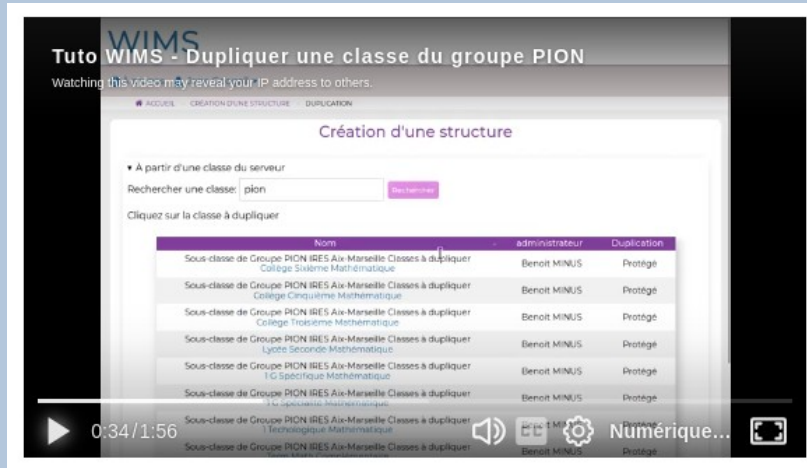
WIMS

Tuto WIMS - Dupliquer une classe du groupe PION

Watching this video may reveal your IP address to others.

ACCUEIL CRÉATION D'UNE STRUCTURE DUPLICATION

Création d'une structure

▾ À partir d'une classe du serveur

Rechercher une classe: pion Rechercher

Cliquez sur la classe à dupliquer

| Nom | administrateur | Duplication |
|---|---|---|
| Sous-classe de Groupe PION IRES Aix-Marseille Classes à dupliquer Collège Sixième Mathématique | Benoit MINUS | Protégé |
| Sous-classe de Groupe PION IRES Aix-Marseille Classes à dupliquer Collège Cinquième Mathématique | Benoit MINUS | Protégé |
| Sous-classe de Groupe PION IRES Aix-Marseille Classes à dupliquer Collège Troisième Mathématique | Benoit MINUS | Protégé |
| Sous-classe de Groupe PION IRES Aix-Marseille Classes à dupliquer Lycée Seconde Mathématique | Benoit MINUS | Protégé |
| Sous-classe de Groupe PION IRES Aix-Marseille Classes à dupliquer 1 G Spécifique Mathématique | Benoit MINUS | Protégé |
| Sous-classe de Groupe PION IRES Aix-Marseille Classes à dupliquer T G Spécifique Mathématique | Benoit MINUS | Protégé |
| Sous-classe de Groupe PION IRES Aix-Marseille Classes à dupliquer 1 Technologique Mathématique | Benoit MINUS | Protégé |
| Sous-classe de Groupe PION IRES Aix-Marseille Classes à dupliquer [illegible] | Benoit MINUS | Protégé |

0:34 / 1:56

Numérique...